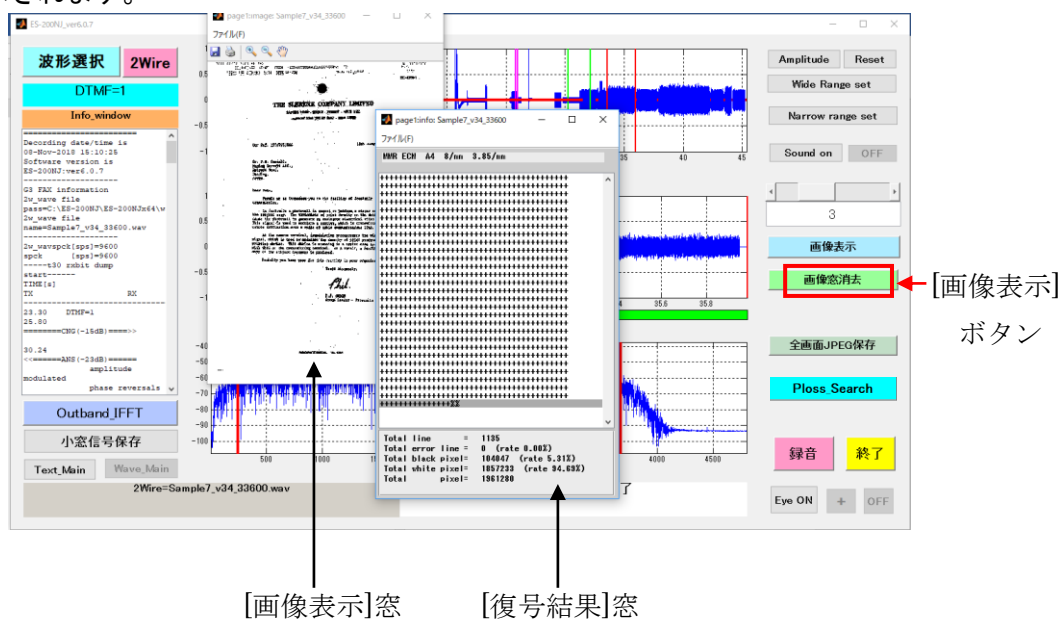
される。

ES-200NJ_ver6.0.7

波形選択 2Wire

DTMF=1

Info_window

==================
Decording date/time is
08-Nov-2018 15:10:25
Software version is
ES-200NJ:ver6.0.7
------------------
G3 FAX information
2w_wave file
pass=C:\ES-200NJ\ES-200NJx64\w
2w_wave file
name=Sample7_v34_33600.wav
------------------
2w_wavspck[sps]=9600
spck [sps]=9600
-----t30 xnbit dump
start------
TIME[s]
TX RX
------------------
23.30 DTMF=1
25.80
========CNG(-15dB)====>>

30.24
<<======ANS(-23dB)======
amplitude
modulated
phase reversals

Outband_IFFT

小窓信号保存

Text_Main Wave_Main

2Wire=Sample7_v34_33600.wav

page1:image: Sample7_v34_33600

ファイル(F)

THE SLEREXE COMPANY LIMITED

page1:info: Sample7_v34_33600

ファイル(F)

MMR ECM A4 8/mm 3.85/mm

Total line = 1135
Total error line = 0 (rate 0.00%)
Total black pixel= 104047 (rate 5.31%)
Total white pixel= 1857233 (rate 94.69%)
Total pixel= 1961280

0.5
0
-0.5
1
0.5
-40
-50
-60
-70
-80
-90
-100
500
1000
35
40
45
35.6
35.8
4000
4500

Amplitude Reset

Wide Range set

Narrow range set

Sound on OFF

3

画像表示

画像窓消去

全画面JPEG保存

Ploss Search

録音 終了

Eye ON + OFF

[画像表示]ボタン

[画像表示]窓

[復号結果]窓